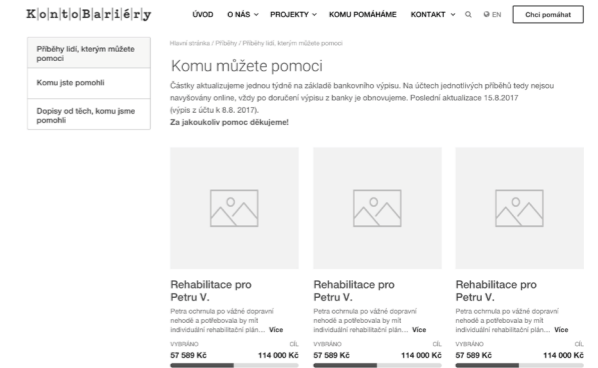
Konto Bariéry

ÚVOD O NÁS PROJEKTY KOMU POMÁHÁME KONTAKT EN Chci pomáhat

Příběhy lidí, kterým můžete pomoci

Komu jste pomohli

Dopisy od těch, komu jsme pomohli

Hlavní stránka / Příběhy / Příběhy lidí, kterým můžete pomoci

Komu můžete pomoci

Částky aktualizujeme jednou týdně na základě bankovního výpisu. Na účtech jednotlivých příběhů tedy nejsou navyšovány online, vždy po doručení výpisu z banky je obnovujeme. Poslední aktualizace 15.8.2017 (výpis z účtu k 8.8. 2017).

Za jakoukoliv pomoc děkujeme!

Rehabilitace pro Petru V.

Petra ochrnula po vážné dopravní nehodě a potřebovala by mít individuální rehabilitační plán... Více

VYBRÁNO CÍL
57 589 Kč 114 000 Kč

Rehabilitace pro Petru V.

Petra ochrnula po vážné dopravní nehodě a potřebovala by mít individuální rehabilitační plán... Více

VYBRÁNO CÍL
57 589 Kč 114 000 Kč

Rehabilitace pro Petru V.

Petra ochrnula po vážné dopravní nehodě a potřebovala by mít individuální rehabilitační plán... Více

VYBRÁNO CÍL
57 589 Kč 114 000 Kč